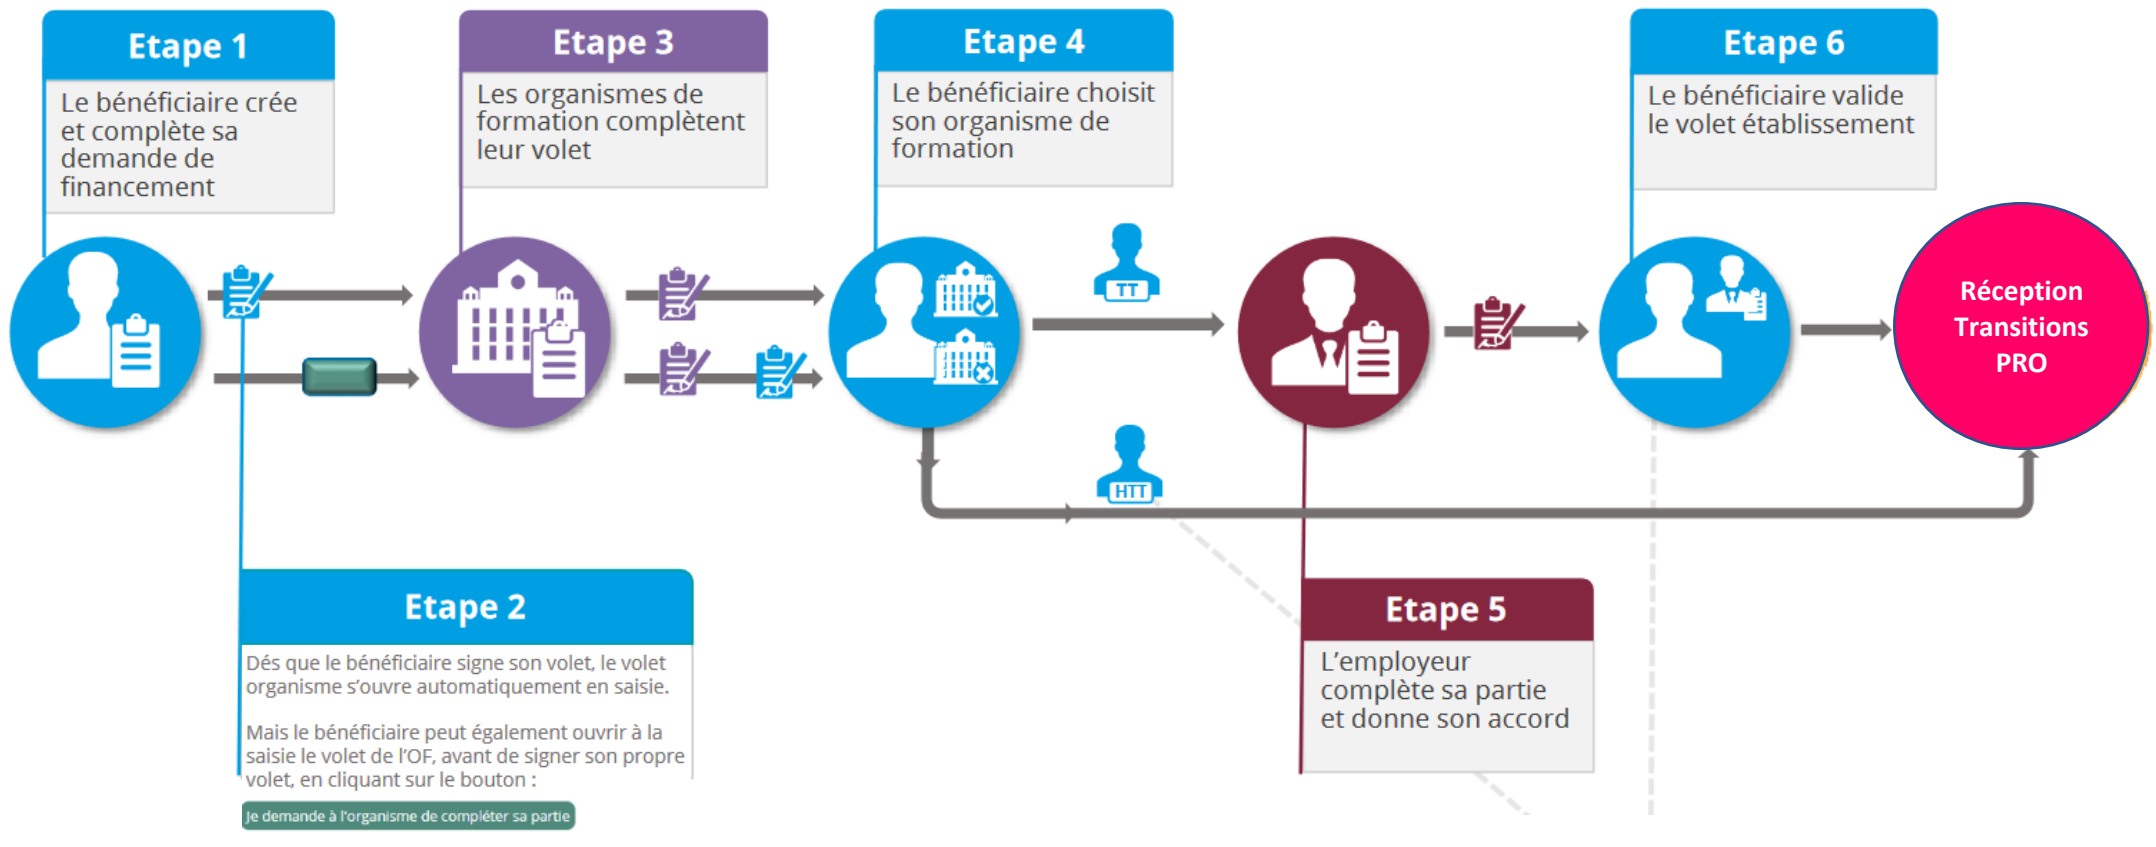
Etape 1
Le bénéficiaire crée et complète sa demande de financement

Etape 3
Les organismes de formation complètent leur volet

Etape 4
Le bénéficiaire choisit son organisme de formation

Etape 6
Le bénéficiaire valide le volet établissement

TT

HTT

Réception Transitions PRO

Etape 2
Dés que le bénéficiaire signe son volet, le volet organisme s'ouvre automatiquement en saisie.

Mais le bénéficiaire peut également ouvrir à la saisie le volet de l'OF, avant de signer son propre volet, en cliquant sur le bouton :

Je demande à l'organisme de compléter sa partie

Etape 5
L'employeur complète sa partie et donne son accord